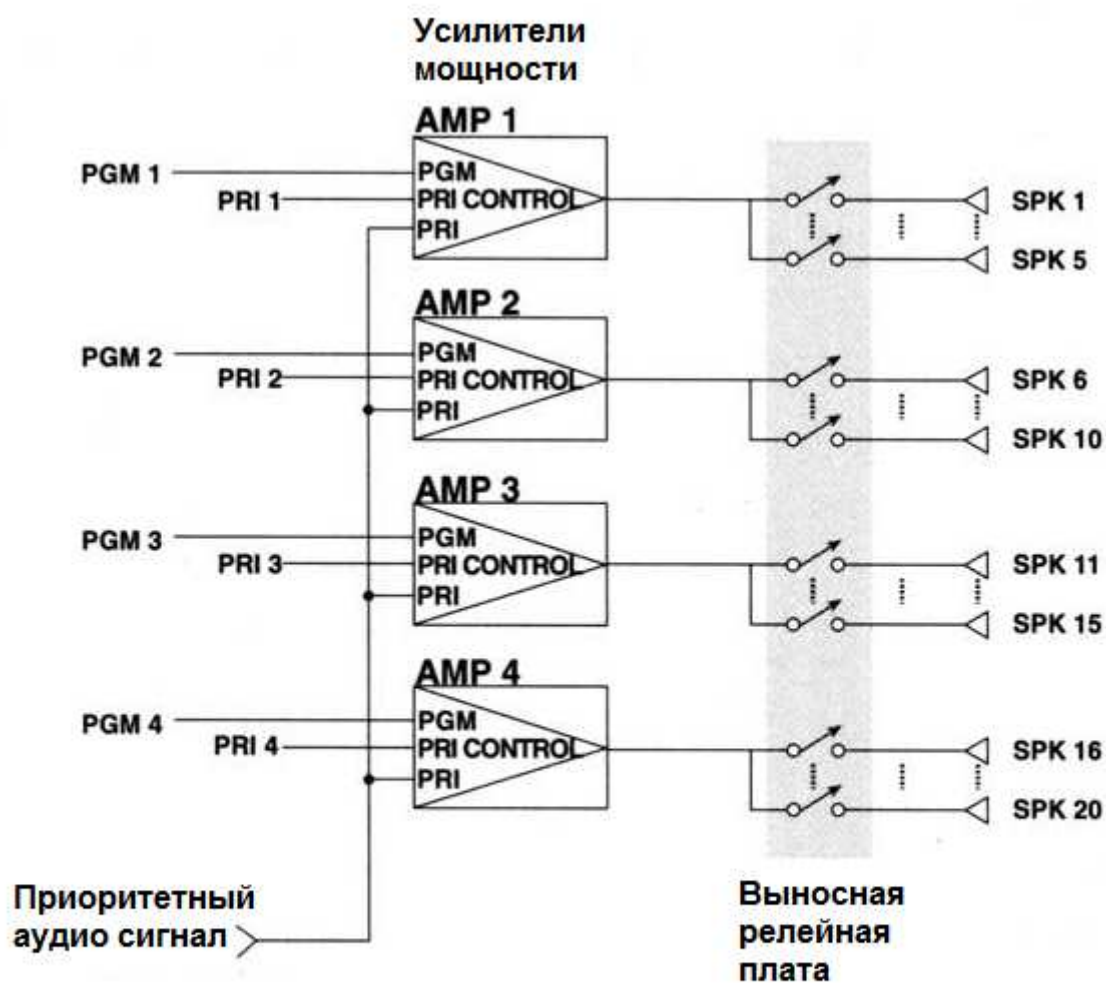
Усилители мощности

AMP 1
PGM 1
PGM
PRI 1
PRI CONTROL
PRI
SPK 1
SPK 5

AMP 2
PGM 2
PGM
PRI 2
PRI CONTROL
PRI
SPK 6
SPK 10

AMP 3
PGM 3
PGM
PRI 3
PRI CONTROL
PRI
SPK 11
SPK 15

AMP 4
PGM 4
PGM
PRI 4
PRI CONTROL
PRI
SPK 16
SPK 20

Приоритетный аудио сигнал

Выносная релейная плата